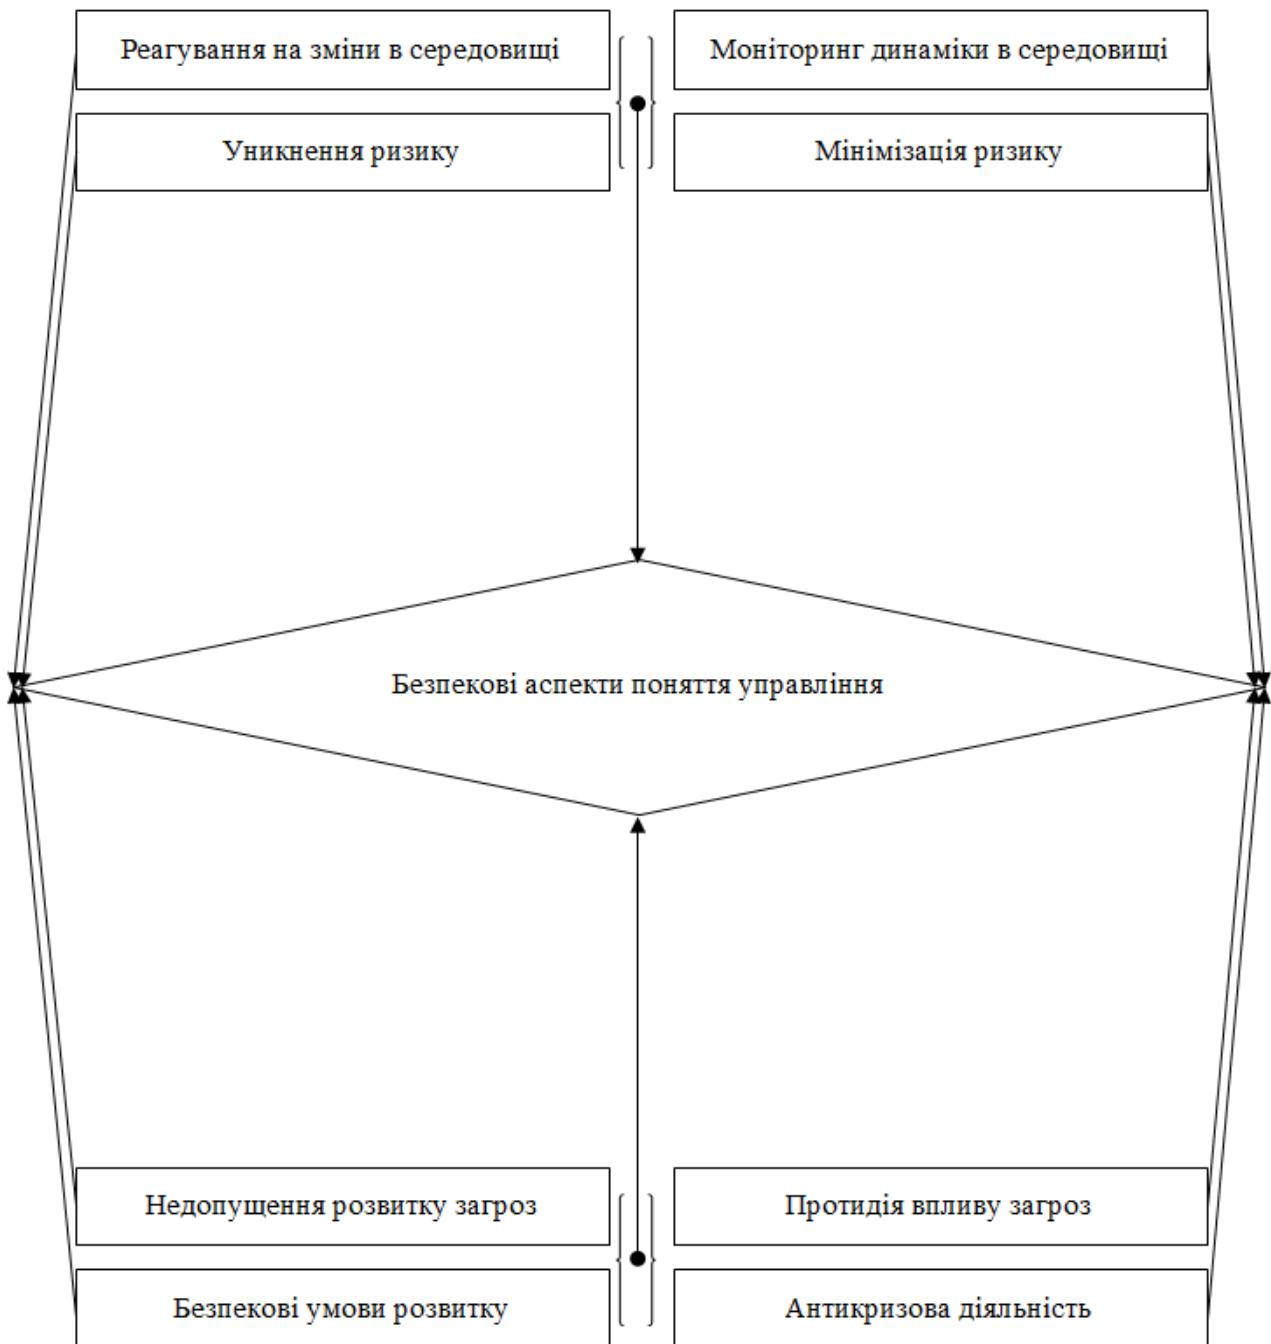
Реагування на зміни в середовищі

Моніторинг динаміки в середовищі

Уникнення ризику

Мінімізація ризику

Безпекові аспекти поняття управління

Недопущення розвитку загроз

Протидія впливу загроз

Безпекові умови розвитку

Антикризова діяльність